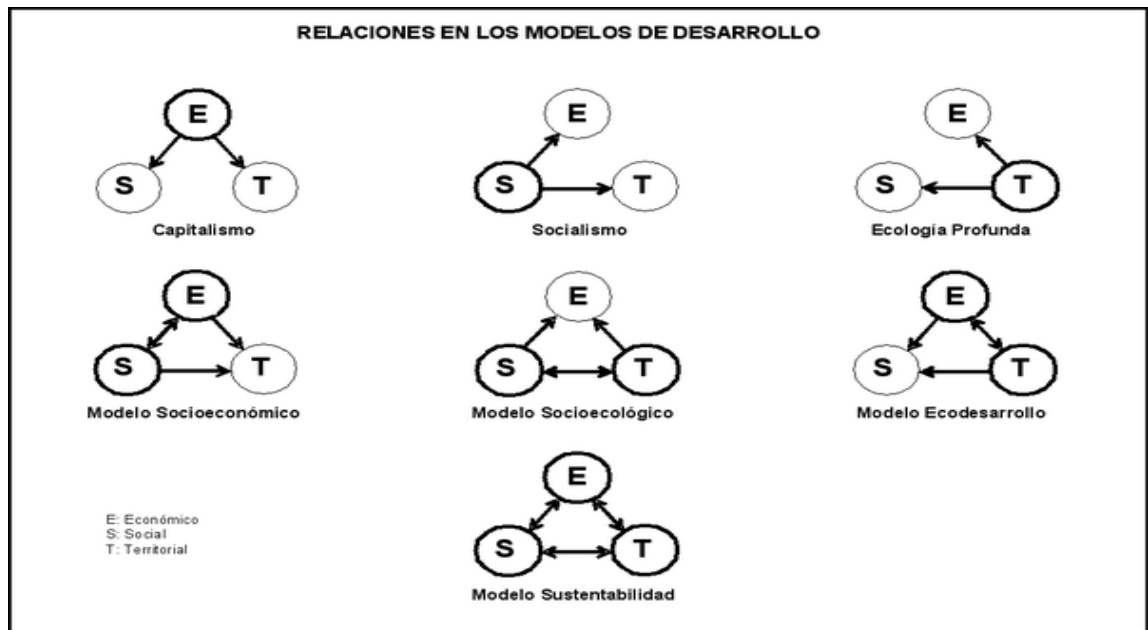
RELACIONES EN LOS MODELOS DE DESARROLLO

E
S
T
Capitalismo

E
S
T
Socialismo

E
S
T
Ecología Profunda

E
S
T
Modelo Socioeconómico

E
S
T
Modelo Socioecológico

E
S
T
Modelo Ecodesarrollo

E: Económico
S: Social
T: Territorial

E
S
T
Modelo Sustentabilidad